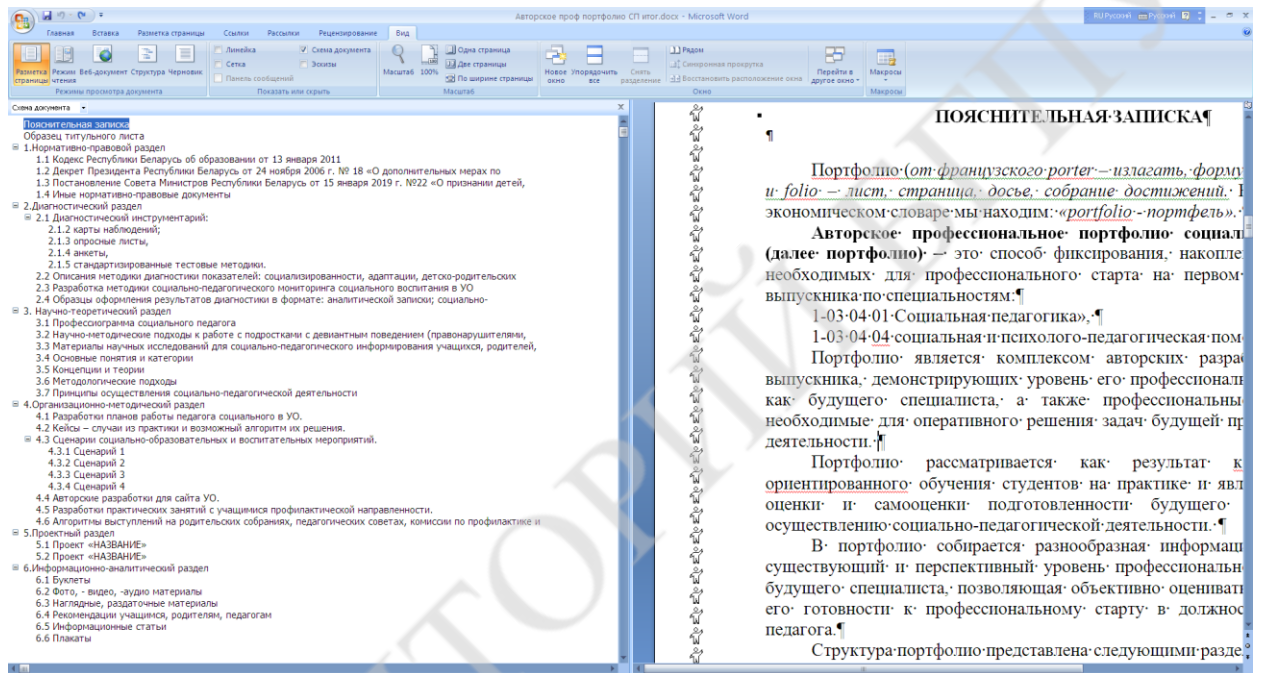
Авторское проф портфолио СП итог.docx - Microsoft Word

RU Русский

Главная Вставка Разметка страницы Ссылки Рассылки Рецензирование Вид

Разметка страницы Режим чтения Веб-документ Структура Черновик
Режимы просмотра документа

Линейка Сетка Панель сообщений Схема документа Эскизы
Показать или скрыть

Масштаб 100% Одна страница Две страницы По ширине страницы
Масштаб

Новое окно Упорядочить все Разделить Рядом Синхронная прокрутка Восстановить расположение окна Перейти в другое окно
Окно

Макросы
Макросы

Схема документа

Пояснительная записка
Образец титульного листа
1.Нормативно-правовой раздел
1.1 Кодекс Республики Беларусь об образовании от 13 января 2011
1.2 Декрет Президента Республики Беларусь от 24 ноября 2006 г. № 18 «О дополнительных мерах по
1.3 Постановление Совета Министров Республики Беларусь от 15 января 2019 г. №22 «О признании детей,
1.4 Иные нормативно-правовые документы
2.Диагностический раздел
2.1 Диагностический инструментарий:
2.1.2 карты наблюдений;
2.1.3 опросные листы,
2.1.4 анкеты,
2.1.5 стандартизированные тестовые методики.
2.2 Описания методики диагностики показателей: социализированности, адаптации, детско-родительских
2.3 Разработка методики социально-педагогического мониторинга социального воспитания в УО
2.4 Образцы оформления результатов диагностики в формате: аналитической записки; социально-
3. Научно-теоретический раздел
3.1 Профессиограмма социального педагога
3.2 Научно-методические подходы к работе с подростками с девиантным поведением (правонарушителями,
3.3 Материалы научных исследований для социально-педагогического информирования учащихся, родителей,
3.4 Основные понятия и категории
3.5 Концепции и теории
3.6 Методологические подходы
3.7 Принципы осуществления социально-педагогической деятельности
4.Организационно-методический раздел
4.1 Разработки планов работы педагога социального в УО.
4.2 Кейсы – случаи из практики и возможный алгоритм их решения.
4.3 Сценарии социально-образовательных и воспитательных мероприятий.
4.3.1 Сценарий 1
4.3.2 Сценарий 2
4.3.3 Сценарий 3
4.3.4 Сценарий 4
4.4 Авторские разработки для сайта УО.
4.5 Разработки практических занятий с учащимися профилактической направленности.
4.6 Алгоритмы выступлений на родительских собраниях, педагогических советах, комиссии по профилактике и
5.Проектный раздел
5.1 Проект «НАЗВАНИЕ»
5.2 Проект «НАЗВАНИЕ»
6.Информационно-аналитический раздел
6.1 Буклеты
6.2 Фото, - видео, -аудио материалы
6.3 Наглядные, раздаточные материалы
6.4 Рекомендации учащимся, родителям, педагогам
6.5 Информационные статьи
6.6 Плакаты

ПОЯСНИТЕЛЬНАЯ ЗАПИСКА

Портфолио (от французского porter – излагать, форму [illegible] и folio – лист, страница, досье, собрание достижений. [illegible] экономическом словаре мы находим: «portfolio - портфель». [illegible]

Авторское профессиональное портфолио социал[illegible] (далее портфолио) – это способ фиксирования, накопле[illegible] необходимых для профессионального старта на первом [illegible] выпускника по специальностям:

1-03 04 01 Социальная педагогика»,

1-03 04 04 социальная и психолого-педагогическая пом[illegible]

Портфолио является комплексом авторских разра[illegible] выпускника, демонстрирующих уровень его профессиональ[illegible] как будущего специалиста, а также профессиональ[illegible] необходимые для оперативного решения задач будущей пр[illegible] деятельности.

Портфолио рассматривается как результат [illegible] ориентированного обучения студентов на практике и явл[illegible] оценки и самооценки подготовленности будущего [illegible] осуществлению социально-педагогической деятельности.

В портфолио собирается разнообразная информац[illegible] существующий и перспективный уровень профессиональ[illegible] будущего специалиста, позволяющая объективно оцениват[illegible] его готовности к профессиональному старту в должнос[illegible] педагога.

Структура портфолио представлена следующими разде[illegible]